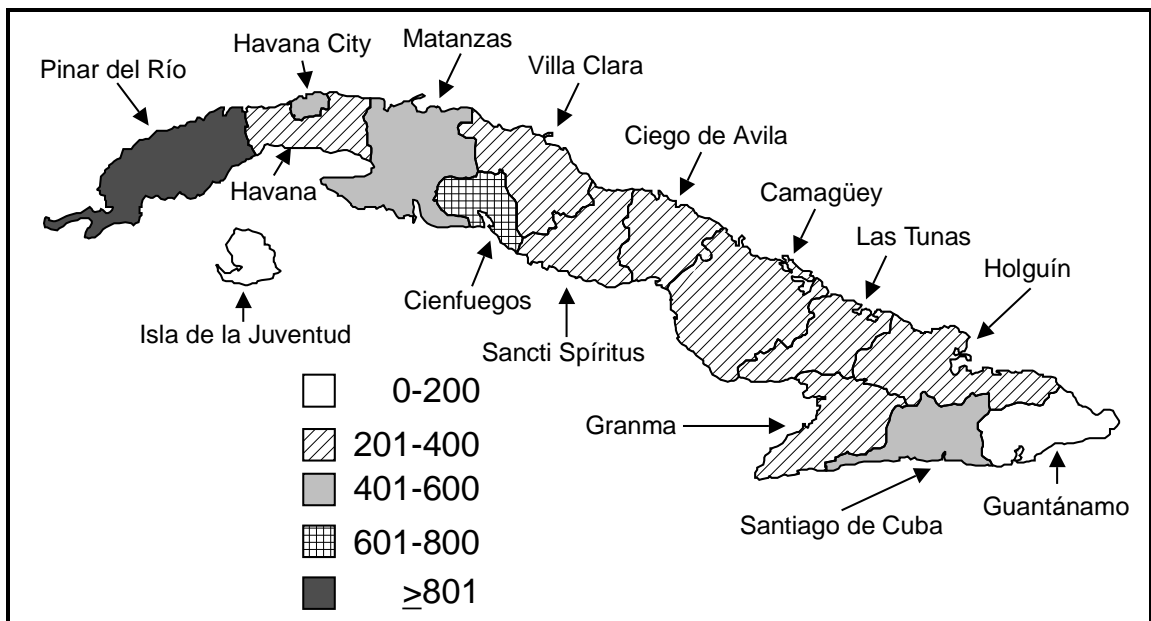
Pinar del Río

Havana City

Matanzas

Villa Clara

Ciego de Avila

Camagüey

Las Tunas

Holguín

Havana

Cienfuegos

Isla de la Juventud

Sancti Spíritus

Granma

Santiago de Cuba

Guantánamo

0-200

201-400

401-600

601-800

$\geq$801